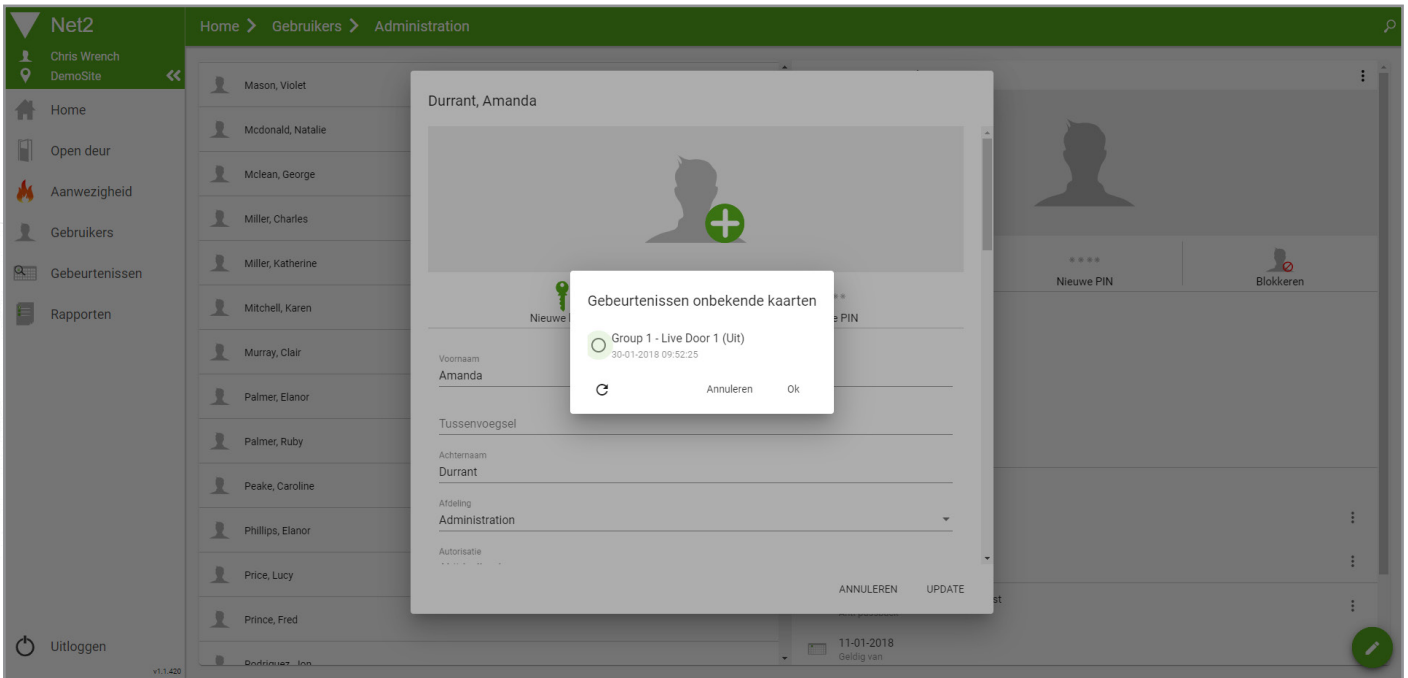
Net2

Chris Wrench
DemoSite

Home
Open deur
Aanwezigheid
Gebruikers
Gebeurtenissen
Rapporten

Uitloggen
v1.1.420

Home > Gebruikers > Administration

Mason, Violet
Mcdonald, Natalie
Mclean, George
Miller, Charles
Miller, Katherine
Mitchell, Karen
Murray, Clair
Palmer, Elanor
Palmer, Ruby
Peake, Caroline
Phillips, Elanor
Price, Lucy
Prince, Fred
Rodriguez, Jon

Durrant, Amanda

Nieuwe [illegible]
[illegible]e PIN

Voornaam
Amanda

Tussenvoegsel

Achternaam
Durrant

Afdeling
Administration

Autorisatie

ANNULEREN UPDATE

Gebeurtenissen onbekende kaarten

Group 1 - Live Door 1 (Uit)
30-01-2018 09:52:25

Annuleren Ok

Nieuwe PIN
Blokkeren

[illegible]st

11-01-2018
Geldig van